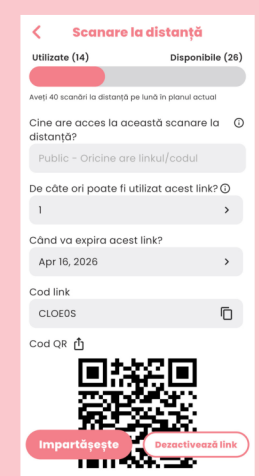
Scanare la distanță

Utilizate (14)

Disponibile (26)

Aveți 40 scanări la distanță pe lună în planul actual

Cine are acces la această scanare la distanță?

Public - Oricine are linkul/codul

De câte ori poate fi utilizat acest link?

1

Când va expira acest link?

Apr 16, 2026

Cod link

CLOE0S

Cod QR

Împărtășește

Dezactivează link